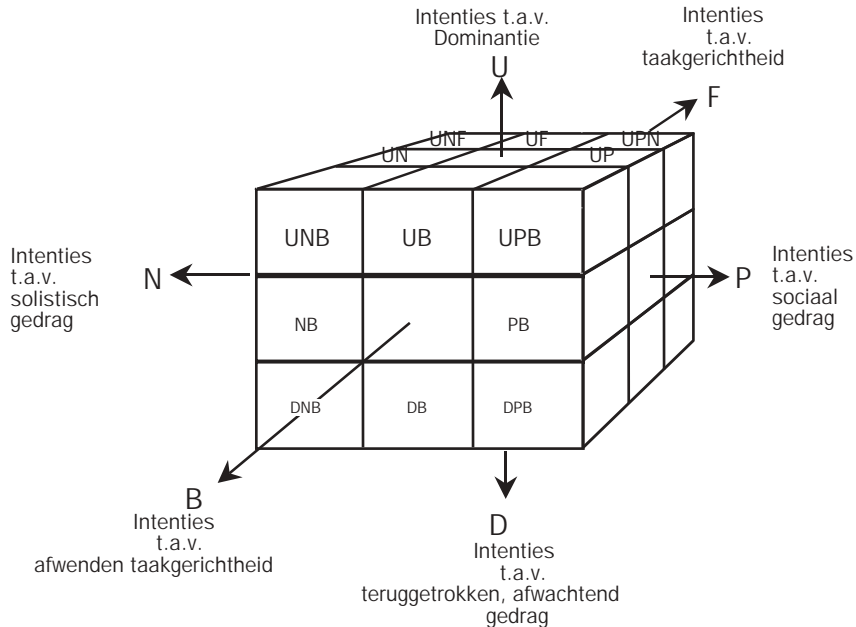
Intenties t.a.v. Dominantie

U

Intenties t.a.v. taakgerichtheid

F

UNF

UF

UPN

UN

UP

UNB

UB

UPB

Intenties t.a.v. solistisch gedrag

N

NB

PB

Intenties t.a.v. sociaal gedrag

P

DNB

DB

DPB

B

Intenties t.a.v. afwenden taakgerichtheid

D

Intenties t.a.v. teruggetrokken, afwachtend gedrag